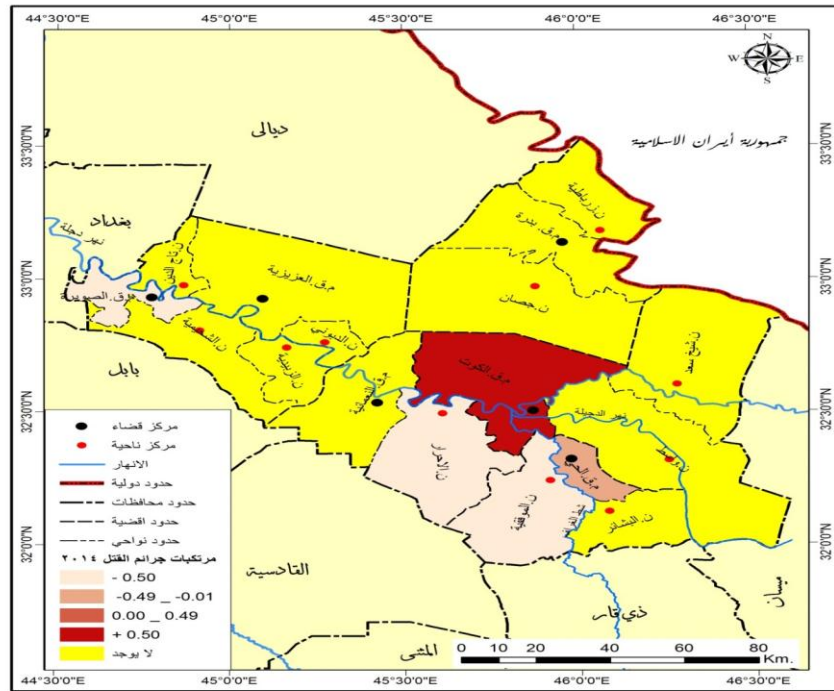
44°30'0"E 45°0'0"E 45°30'0"E 46°0'0"E 46°30'0"E

33°30'0"N 33°0'0"N 32°30'0"N 32°0'0"N

N W E S

ديالى

جمهورية أيران الاسلامية

بغداد

نهر دجلة

ن.زرباطية

مرق.بدرة

ن.جصان

مرق.العزيزية

مرق.الصويرة

ن.الشحيمية

ن.الزبيدية

ن.الدبوني

مرق.النعمانية

مرق.الكوت

ن.شيخ سعد

نهر الدجيلة

ن.الاحرار

ن.الموفقية

مرق.الحي

ن.البشائر

بابل

القادسية

ذي قار

ميسان

المثنى

مركز قضاء

مركز ناحية

الانهار

حدود دولية

حدود محافظات

حدود اقضية

حدود نواحي

مرتكبات جرائم القتل ٢٠١٤

- 0.50

-0.49 _ -0.01

0.00 _ 0.49

+ 0.50

لا يوجد

0 10 20 40 60 80 Km.